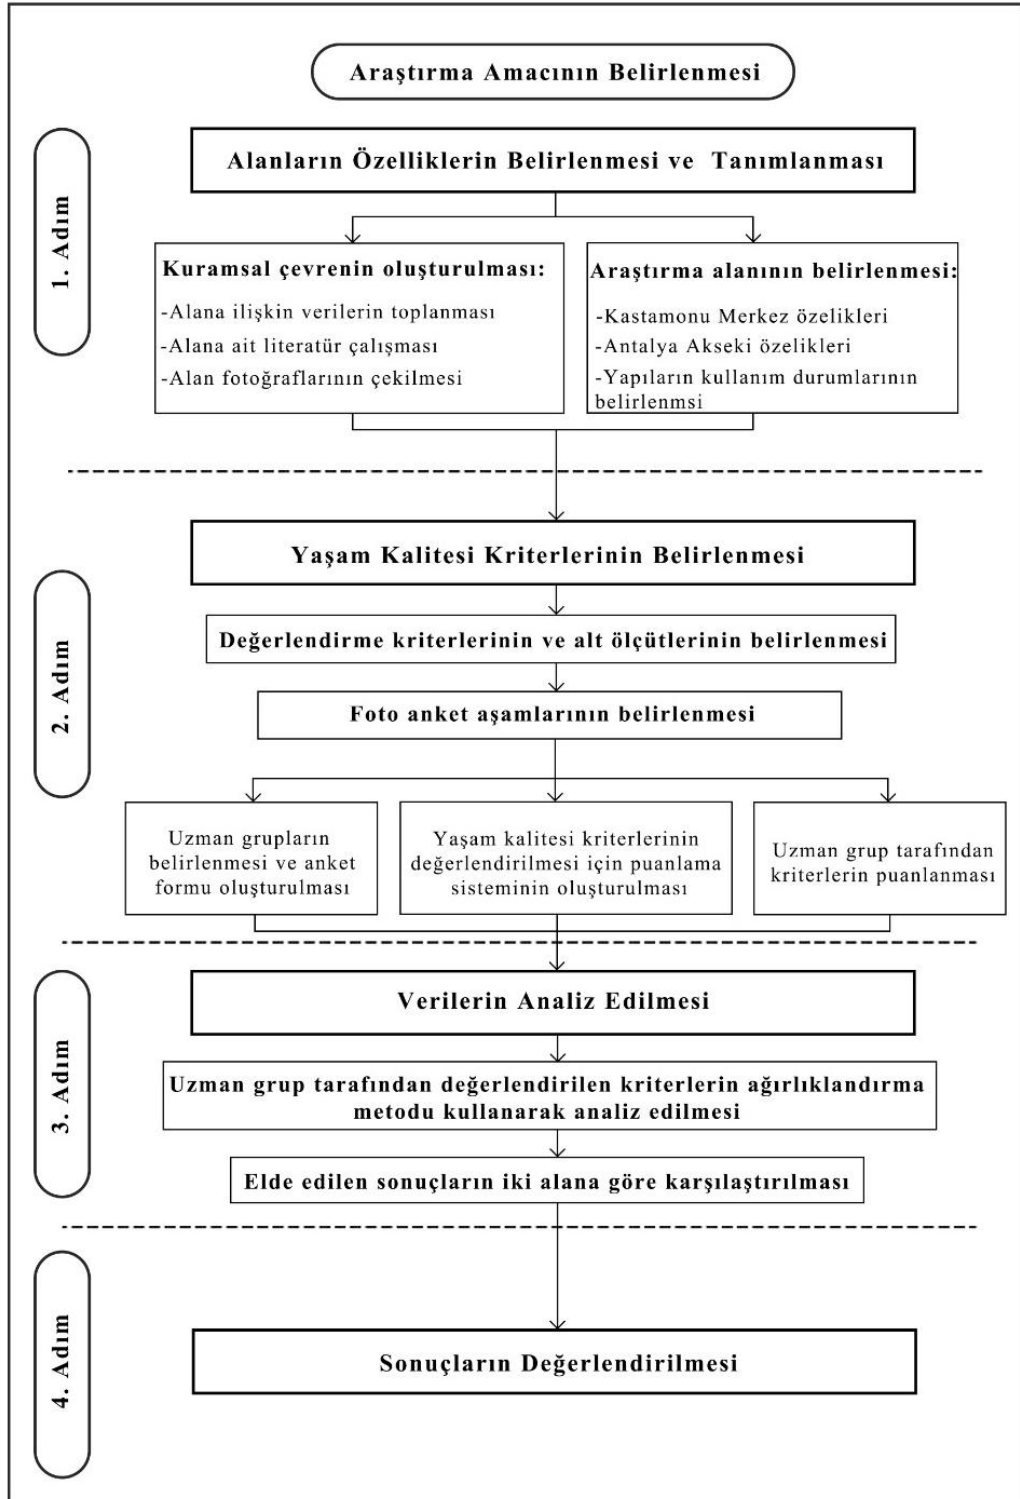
Araştırma Amacının Belirlenmesi

1. Adım

Alanların Özelliklerin Belirlenmesi ve Tanımlanması

Kuramsal çevrenin oluşturulması:
-Alana ilişkin verilerin toplanması
-Alana ait literatür çalışması
-Alan fotoğraflarının çekilmesi

Araştırma alanının belirlenmesi:
-Kastamonu Merkez özelikleri
-Antalya Akseki özelikleri
-Yapıların kullanım durumlarının belirlenmsi

2. Adım

Yaşam Kalitesi Kriterlerinin Belirlenmesi

Değerlendirme kriterlerinin ve alt ölçütlerinin belirlenmesi

Foto anket aşamalarının belirlenmesi

Uzman grupların belirlenmesi ve anket formu oluşturulması

Yaşam kalitesi kriterlerinin değerlendirilmesi için puanlama sisteminin oluşturulması

Uzman grup tarafından kriterlerin puanlanması

3. Adım

Verilerin Analiz Edilmesi

Uzman grup tarafından değerlendirilen kriterlerin ağırlıklandırma metodu kullanarak analiz edilmesi

Elde edilen sonuçların iki alana göre karşılaştırılması

4. Adım

Sonuçların Değerlendirilmesi